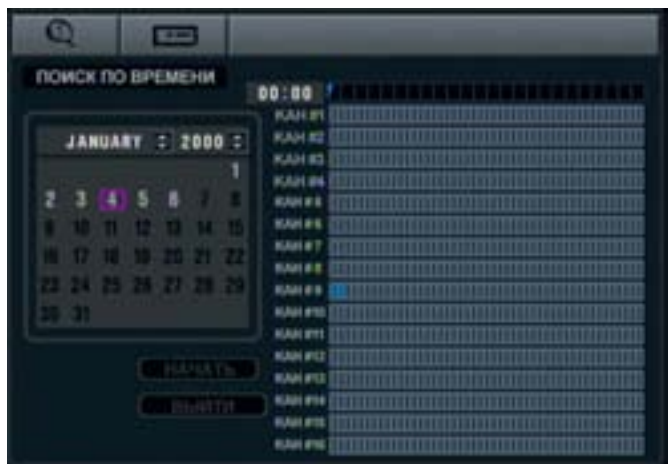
ПОИСК ПО ВРЕМЕНИ

JANUARY 2000

| | | | | | | 1 |
|---|---|---|---|---|---|---|
| 2 | 3 | 4 | 5 | 6 | 7 | 8 |
| 9 | 10 | 11 | 12 | 13 | 14 | 15 |
| 16 | 17 | 18 | 19 | 20 | 21 | 22 |
| 23 | 24 | 25 | 26 | 27 | 28 | 29 |
| 30 | 31 | | | | | |

НАЧАТЬ

ВЫЙТИ

00:00

КАН #1
КАН #2
КАН #3
КАН #4
КАН #5
КАН #6
КАН #7
КАН #8
КАН #9
КАН #10
КАН #11
КАН #12
КАН #13
КАН #14
КАН #15
КАН #16